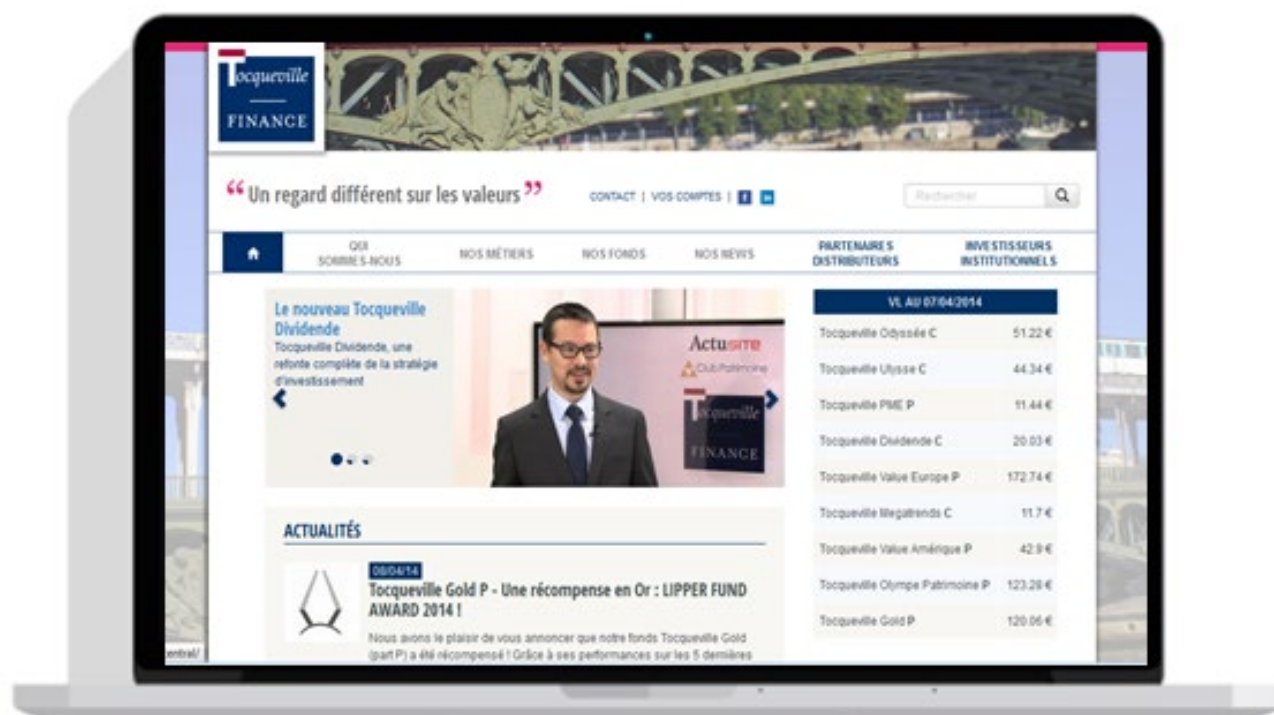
Tocqueville
FINANCE

“Un regard différent sur les valeurs”

CONTACT | VOS COMPTES | f in

Rechercher

QUI SOMMES-NOUS | NOS MÉTIERS | NOS FONDS | NOS NEWS | PARTENAIRES DISTRIBUTEURS | INVESTISSEURS INSTITUTIONNELS

Le nouveau Tocqueville Dividende
Tocqueville Dividende, une refonte complète de la stratégie d'investissement

Actusite
Club Patrimoine
Tocqueville
FINANCE

VL AU 07/04/2014

| | |
|---|---|
| Tocqueville Odyssée C | 51.22 € |
| Tocqueville Ulysse C | 44.34 € |
| Tocqueville PME P | 11.44 € |
| Tocqueville Dividende C | 20.03 € |
| Tocqueville Value Europe P | 172.74 € |
| Tocqueville Megatrends C | 11.7 € |
| Tocqueville Value Amérique P | 42.9 € |
| Tocqueville Olympe Patrimoine P | 123.28 € |
| Tocqueville Gold P | 120.06 € |

ACTUALITÉS

08/04/14
Tocqueville Gold P - Une récompense en Or : LIPPER FUND AWARD 2014 !
Nous avons le plaisir de vous annoncer que notre fonds Tocqueville Gold (part P) a été récompensé ! Grâce à ses performances sur les 5 dernières

entral/